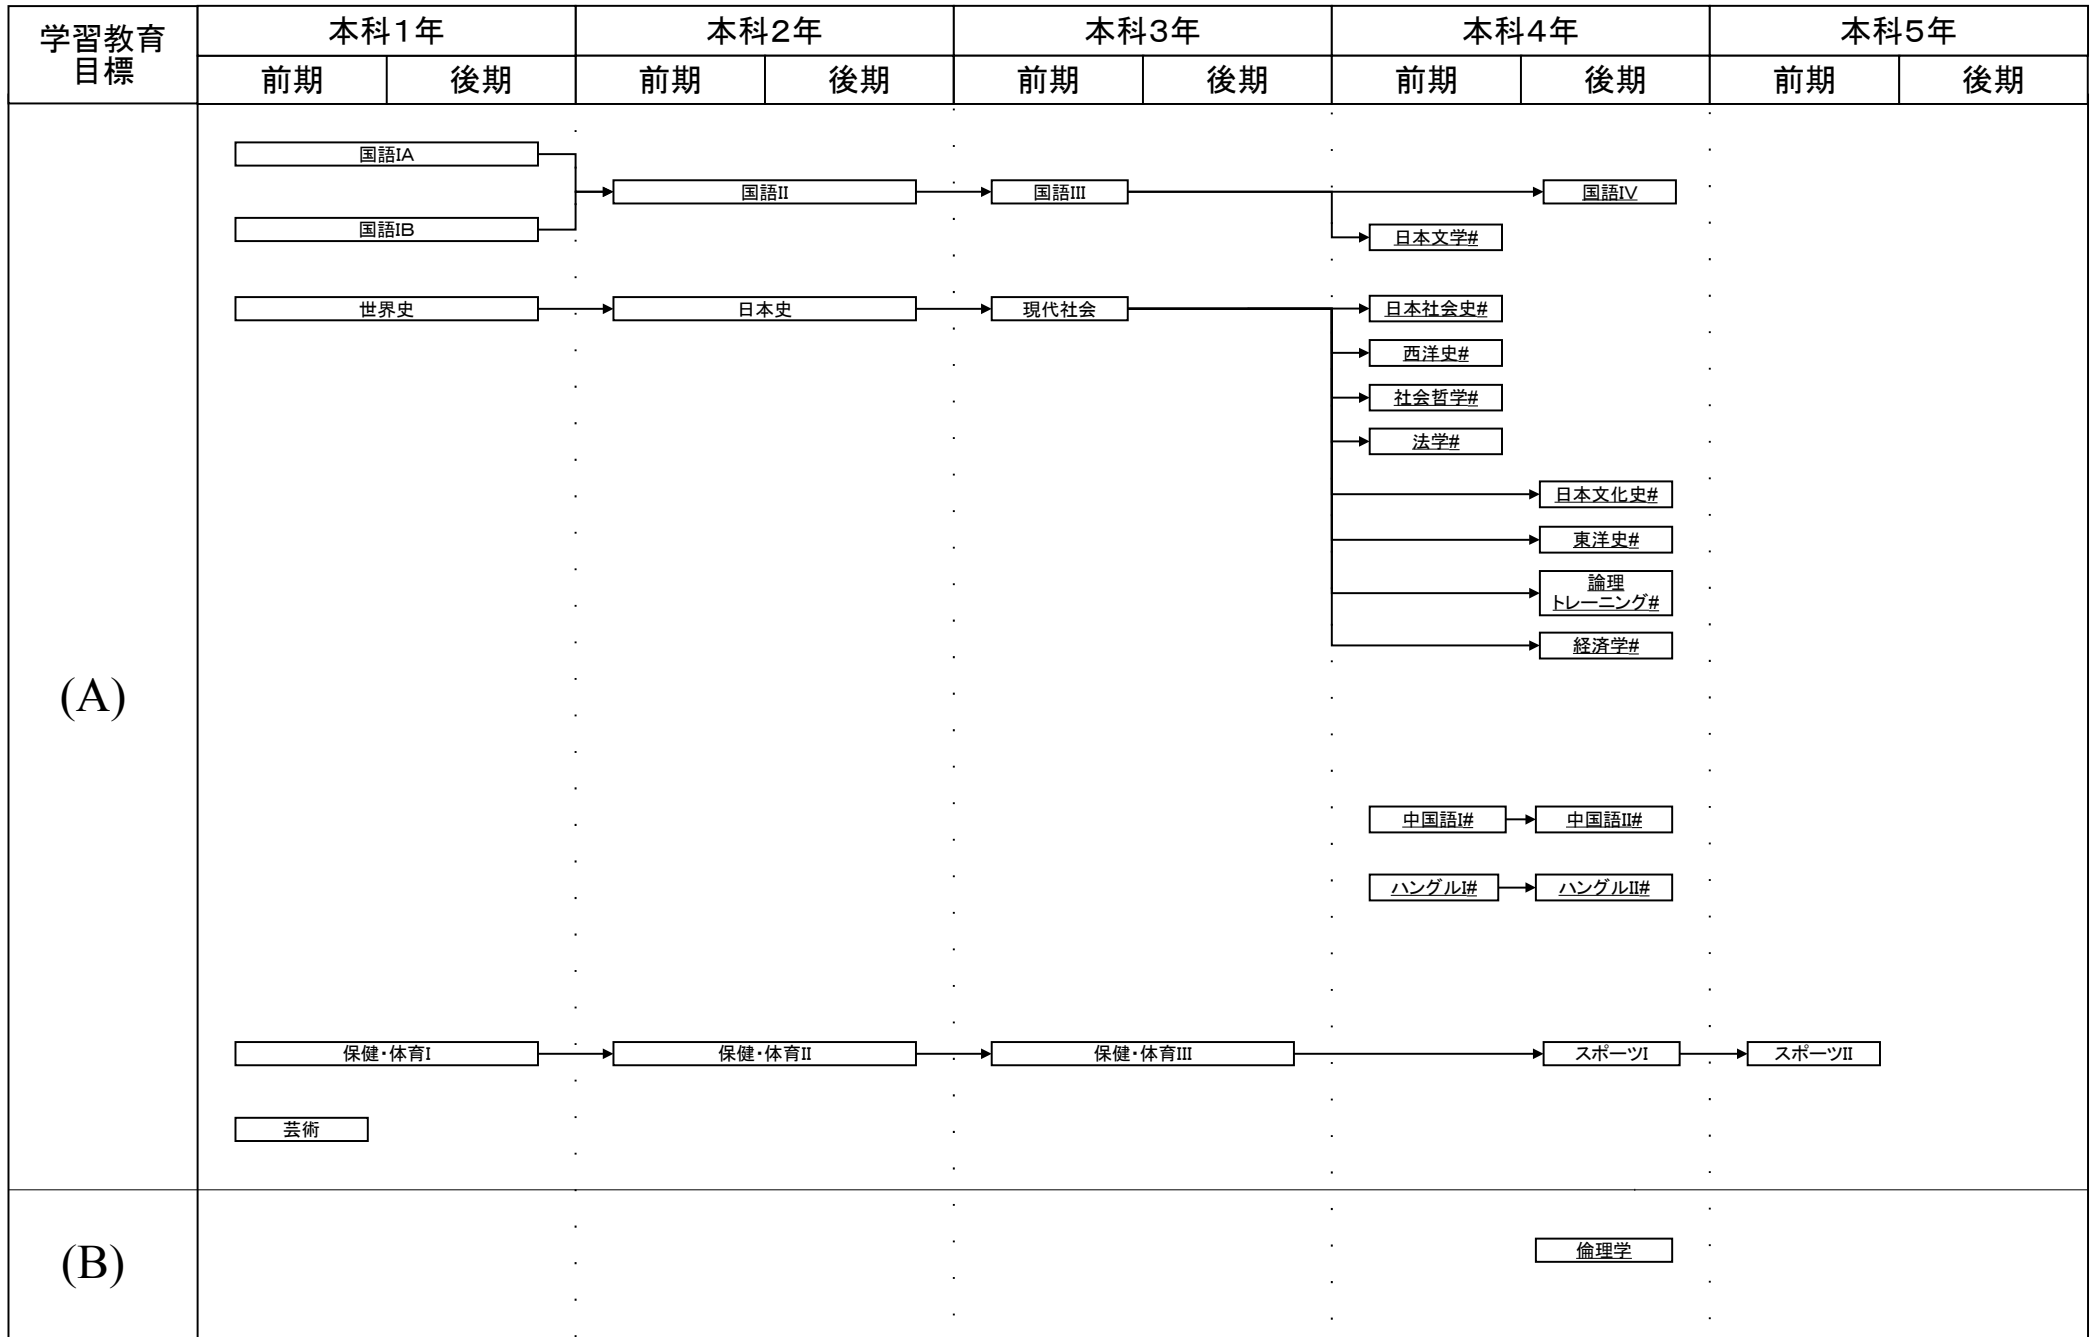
| 学習教育目標 | 本科1年 | | 本科2年 | | 本科3年 | | 本科4年 | | 本科5年 | |
|---|---|---|---|---|---|---|---|---|---|---|
| | 前期 | 後期 | 前期 | 後期 | 前期 | 後期 | 前期 | 後期 | 前期 | 後期 |

(A)

国語IA
国語IB
国語II
国語III
国語IV
日本文学#

世界史
日本史
現代社会
日本社会史#
西洋史#
社会哲学#
法学#
日本文化史#
東洋史#
論理トレーニング#
経済学#

中国語I#
中国語II#
ハングルI#
ハングルII#

保健・体育I
保健・体育II
保健・体育III
スポーツI
スポーツII

芸術

(B)

倫理学